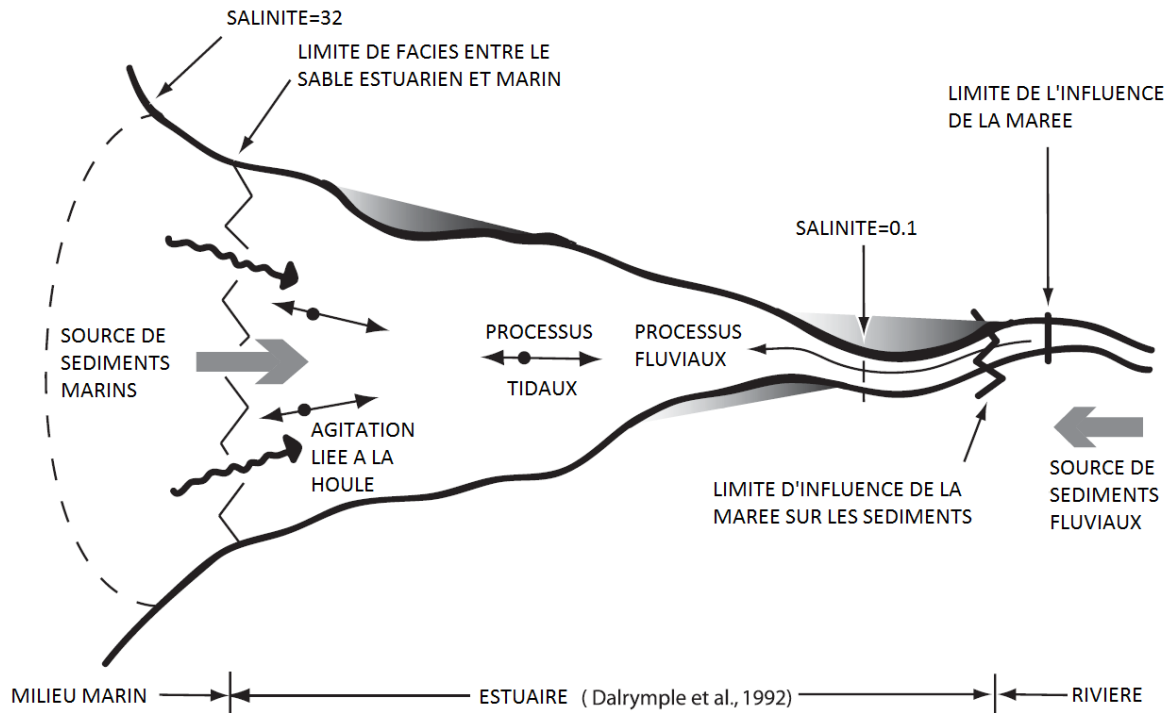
SALINITE=32

LIMITE DE FACIES ENTRE LE SABLE ESTUARIEN ET MARIN

LIMITE DE L'INFLUENCE DE LA MAREE

SALINITE=0.1

SOURCE DE SEDIMENTS MARINS

PROCESSUS TIDAUX

PROCESSUS FLUVIAUX

AGITATION LIEE A LA HOULE

LIMITE D'INFLUENCE DE LA MAREE SUR LES SEDIMENTS

SOURCE DE SEDIMENTS FLUVIAUX

MILIEU MARIN

ESTUAIRE ( Dalrymple et al., 1992)

RIVIERE